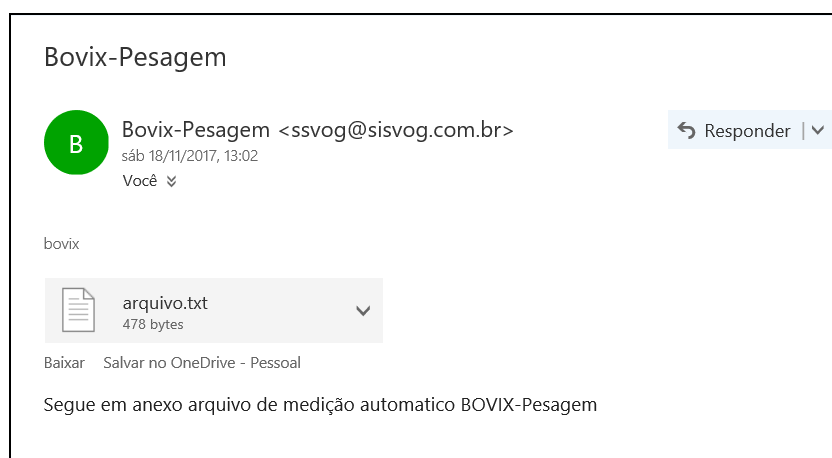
Bovix-Pesagem

B

Bovix-Pesagem <ssvog@sisvog.com.br>
sáb 18/11/2017, 13:02
Você

Responder

bovix

arquivo.txt
478 bytes

Baixar Salvar no OneDrive - Pessoal

Segue em anexo arquivo de medição automatico BOVIX-Pesagem